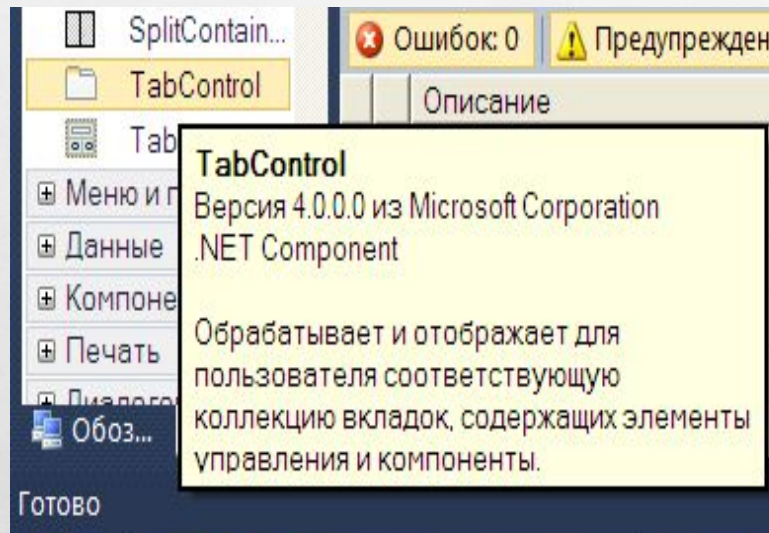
SplitContain...
TabControl
Tab
⊞ Меню и п
⊞ Данные
⊞ Компоне
⊞ Печать
⊞ Диалог
Обоз...
Готово

Ошибок: 0
Предупрежден
Описание

TabControl
Версия 4.0.0.0 из Microsoft Corporation
.NET Component

Обрабатывает и отображает для пользователя соответствующую коллекцию вкладок, содержащих элементы управления и компоненты.